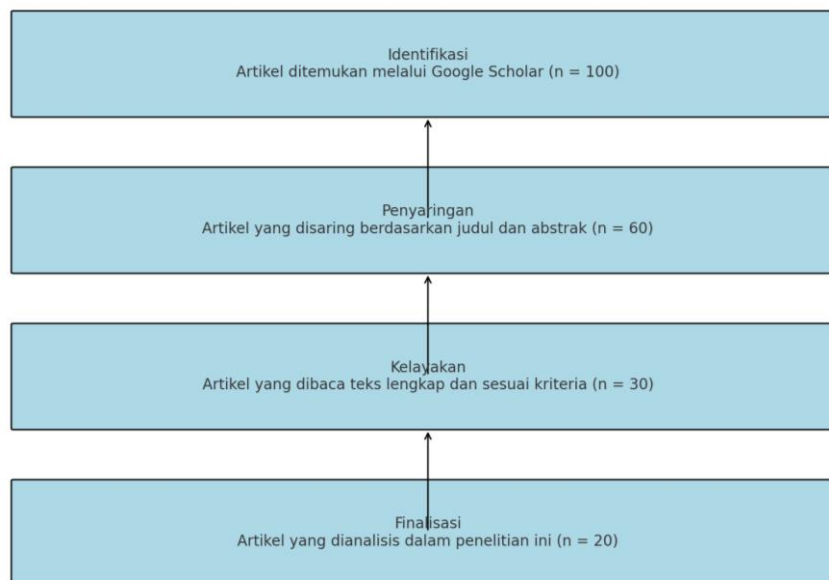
Identifikasi
Artikel ditemukan melalui Google Scholar (n = 100)

Penyaringan
Artikel yang disaring berdasarkan judul dan abstrak (n = 60)

Kelayakan
Artikel yang dibaca teks lengkap dan sesuai kriteria (n = 30)

Finalisasi
Artikel yang dianalisis dalam penelitian ini (n = 20)